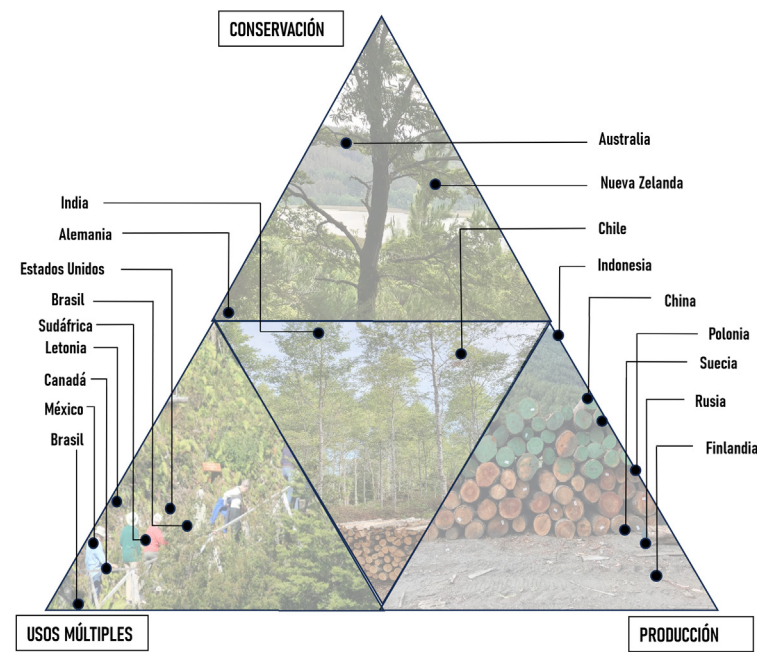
CONSERVACIÓN

Australia

Nueva Zelanda

India

Alemania

Chile

Estados Unidos

Indonesia

Brasil

China

Sudáfrica

Polonia

Letonia

Suecia

Canadá

Rusia

México

Brasil

Finlandia

USOS MÚLTIPLES

PRODUCCIÓN